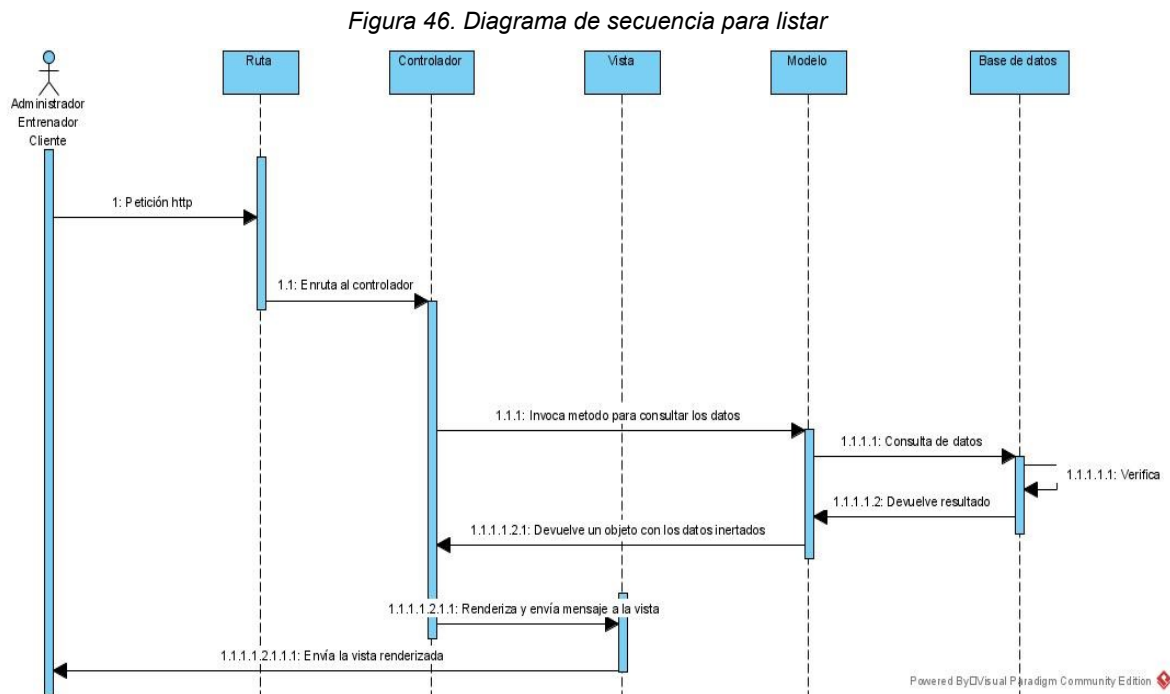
Figura 46. Diagrama de secuencia para listar

Administrador
Entrenador
Cliente

Ruta

Controlador

Vista

Modelo

Base de datos

1: Petición http

1.1: Enruta al controlador

1.1.1: Invoca metodo para consultar los datos

1.1.1.1: Consulta de datos

1.1.1.1.1: Verifica

1.1.1.1.2: Devuelve resultado

1.1.1.1.2.1: Devuelve un objeto con los datos inertados

1.1.1.1.2.1.1: Renderiza y envía mensaje a la vista

1.1.1.1.2.1.1.1: Envía la vista renderizada

Powered By□Visual Paradigm Community Edition